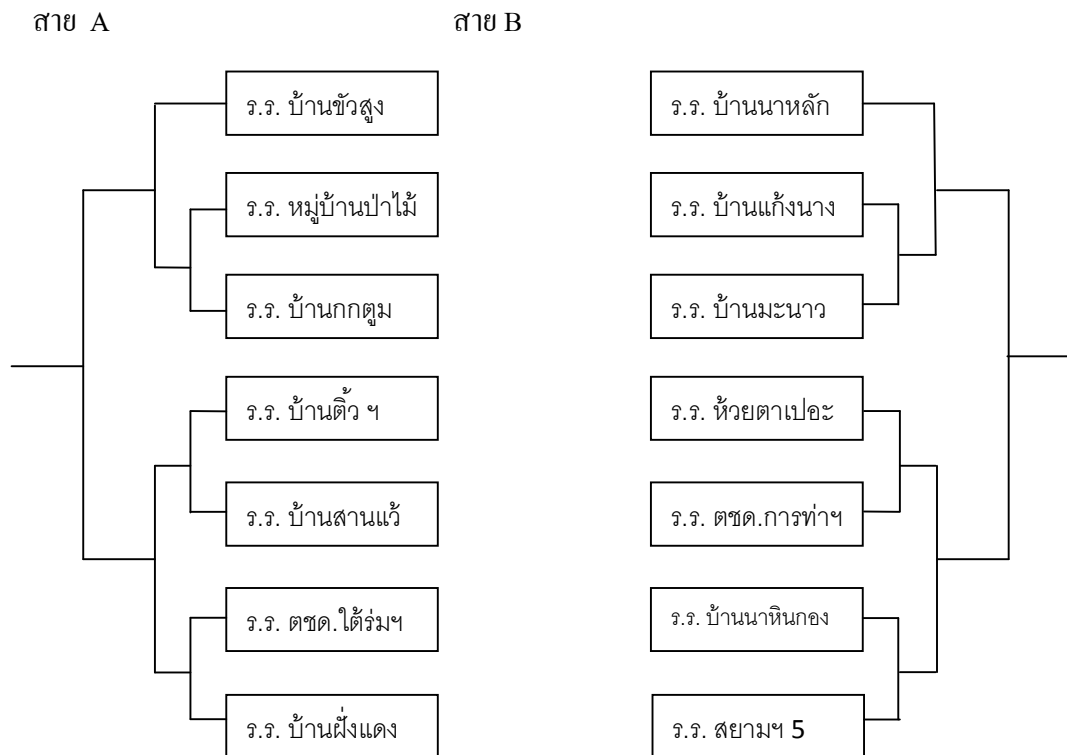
สาย A

ร.ร. บ้านขัวสูง

ร.ร. หมู่บ้านป่าไม้

ร.ร. บ้านกกตูม

ร.ร. บ้านติ้ว ฯ

ร.ร. บ้านสานแว้

ร.ร. ตชด.ใต้ร่มฯ

ร.ร. บ้านฝั่งแดง

สาย B

ร.ร. บ้านนาหลัก

ร.ร. บ้านแก้งนาง

ร.ร. บ้านมะนาว

ร.ร. ห้วยตาเปอะ

ร.ร. ตชด.การท่าฯ

ร.ร. บ้านนาหินกอง

ร.ร. สยามฯ 5